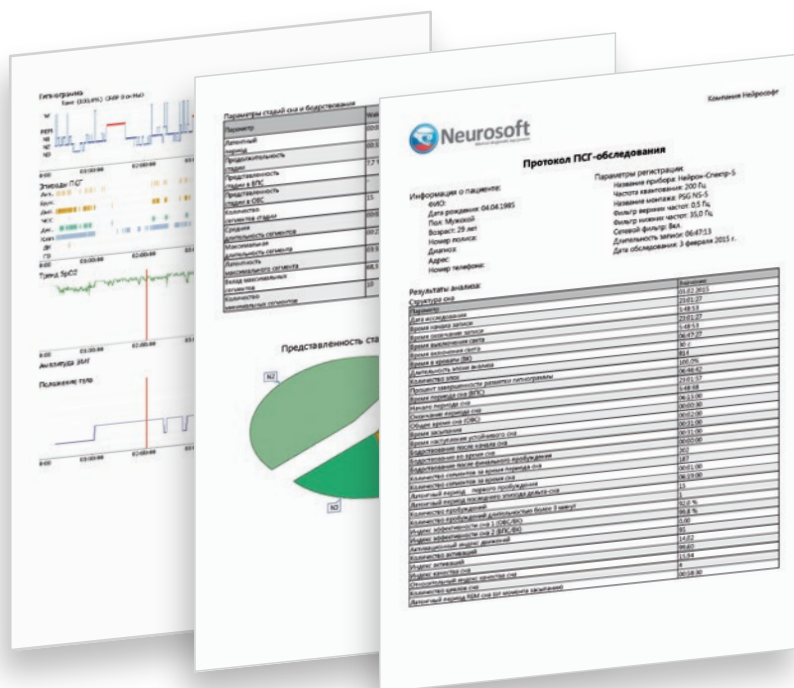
Гипнограмма

Эпизоды ПСГ

Тренд SpO2

Амплитуда ЭМГ

Положение тела

Параметры стадий сна и бодрствования

Представленность ста

N2

N3

Компания Нейрософт

Neurosoft

Протокол ПСГ-обследования

Информация о пациенте:
ФИО:
Дата рождения: 04.04.1985
Пол: Мужской
Возраст: 29 лет
Номер полиса:
Диагноз:
Адрес:
Номер телефона:

Параметры регистрации:
Название прибора: Нейрон-Спектр-5
Частота квантования: 200 Гц
Название монтажа: PSG NS-5
Фильтр верхних частот: 0,5 Гц
Фильтр нижних частот: 35,0 Гц
Сетевой фильтр: Вкл.
Длительность записи: 06:47:13
Дата обследования: 3 февраля 2015 г.

Результаты анализа:
Структура сна

| Параметр | Значение |
|---|---|
| Дата исследования | 03.02.2015 |
| Время начала записи | 23:01:27 |
| Время окончания записи | 5:48:53 |
| Время выключения света | 5:48:53 |
| Время включения света | 06:49:27 |
| Время в кровати (ВК) | 30 с |
| Длительность эпохи анализа | 814 |
| Количество эпох | 100,0% |
| Процент завершенности разметки гипнограммы | 06:46:42 |
| Время периода сна (ВПС) | 23:01:57 |
| Начало периода сна | 5:48:58 |
| Окончание периода сна | 06:13:00 |
| Общее время сна (ОВС) | 00:00:30 |
| Время засыпания | 00:02:00 |
| Время наступления устойчивого сна | 00:31:00 |
| Бодрствование после начала сна | 00:31:00 |
| Бодрствование во время сна | 00:00:00 |
| Бодрствование после финального пробуждения | 202 |
| Количество сегментов за время периода сна | 12 |
| Количество сегментов за время сна | 00:01:00 |
| Латентный период первого пробуждения | 06:19:00 |
| Латентный период последнего эпизода дельта-сна | 12 |
| Количество пробуждений | 1 |
| Количество пробуждений длительностью более 1 минут | 92,0 % |
| Индекс эффективности сна 1 (ОВС/ВК) | 98,8 % |
| Индекс эффективности сна 2 (ОВС/ВПС) | 1,00 |
| Индекс стабильности сна | 10 |
| Двигательный индекс движений | 14,82 |
| Количество активаций | 99,67 |
| Индекс активаций | 13,84 |
| Индекс качества сна | 4 |
| Относительный индекс качества сна | 00:58:30 |
| Количество циклов сна | |
| Латентный период REM сна (от момента засыпания) | |